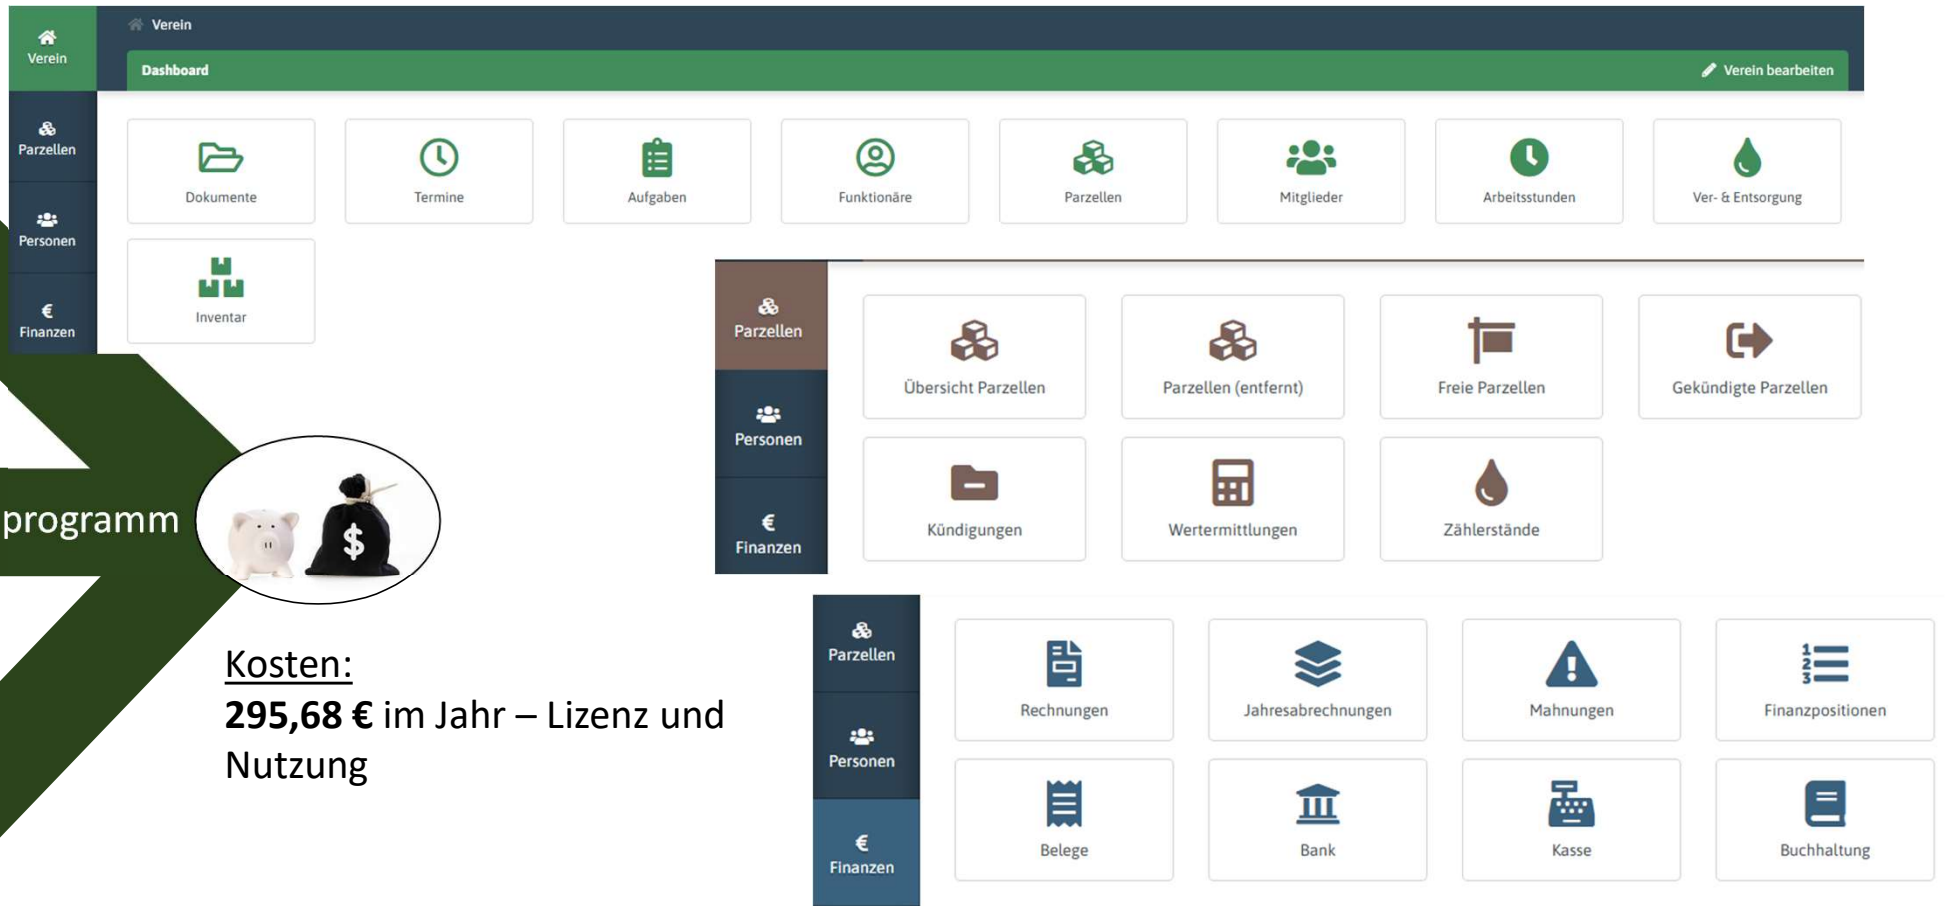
Verein

Verein

Dashboard

Verein bearbeiten

Parzellen

Personen

€ Finanzen

Dokumente

Termine

Aufgaben

Funktionäre

Parzellen

Mitglieder

Arbeitsstunden

Ver- & Entsorgung

Inventar

programm

$

Kosten:

**295,68 €** im Jahr – Lizenz und Nutzung

Parzellen

Personen

€ Finanzen

Übersicht Parzellen

Parzellen (entfernt)

Freie Parzellen

Gekündigte Parzellen

Kündigungen

Wertermittlungen

Zählerstände

Parzellen

Personen

€ Finanzen

Rechnungen

Jahresabrechnungen

Mahnungen

Finanzpositionen

Belege

Bank

Kasse

Buchhaltung